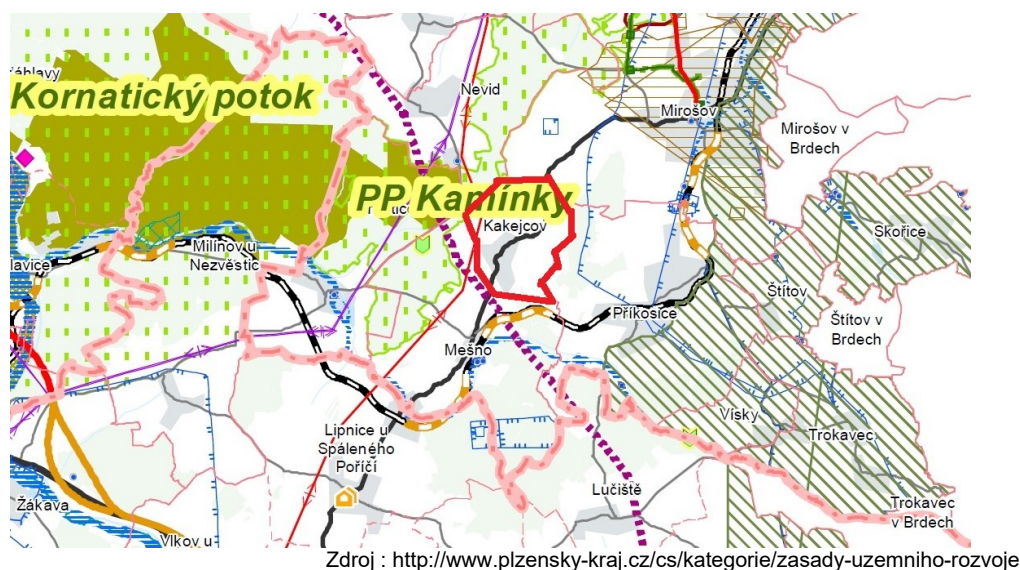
áblavy
Kornatický potok
Nevid
Mirošov
Mirošov v Brdech
PP Kamínky
Kakejcov
Skořice
lavice
Milínov u Nezvěstic
Štítov
Příkosice
Štítov v Brdech
Mešno
Vísky
Lipnice u Spáleného Poříčí
Trokavec
Lučiště
Trokavec v Brdech
Žákava
Vlkov u
Zdroj : http://www.plzensky-kraj.cz/cs/kategorie/zasady-uzemniho-rozvoje